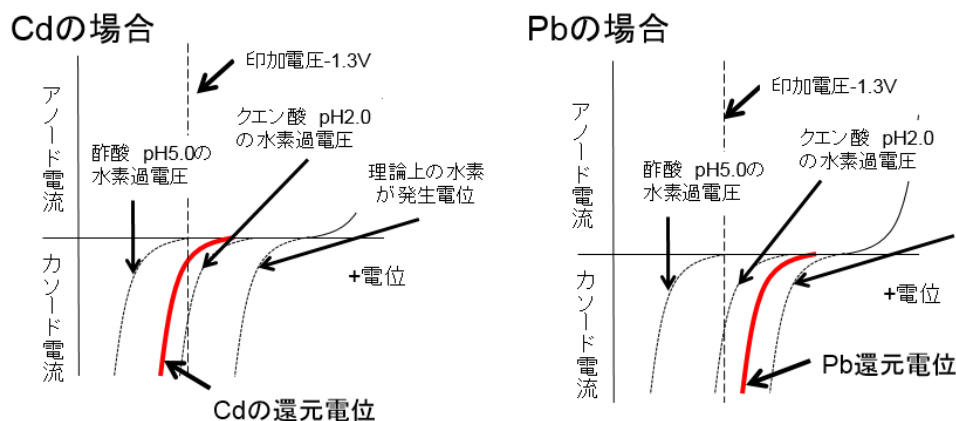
Cdの場合

印加電圧-1.3V

アノード電流

クエン酸 pH2.0の水素過電圧

酢酸 pH5.0の水素過電圧

理論上の水素が発生電位

カソード電流

+電位

Cdの還元電位

Pbの場合

印加電圧-1.3V

アノード電流

クエン酸 pH2.0の水素過電圧

酢酸 pH5.0の水素過電圧

カソード電流

+電位

Pb還元電位